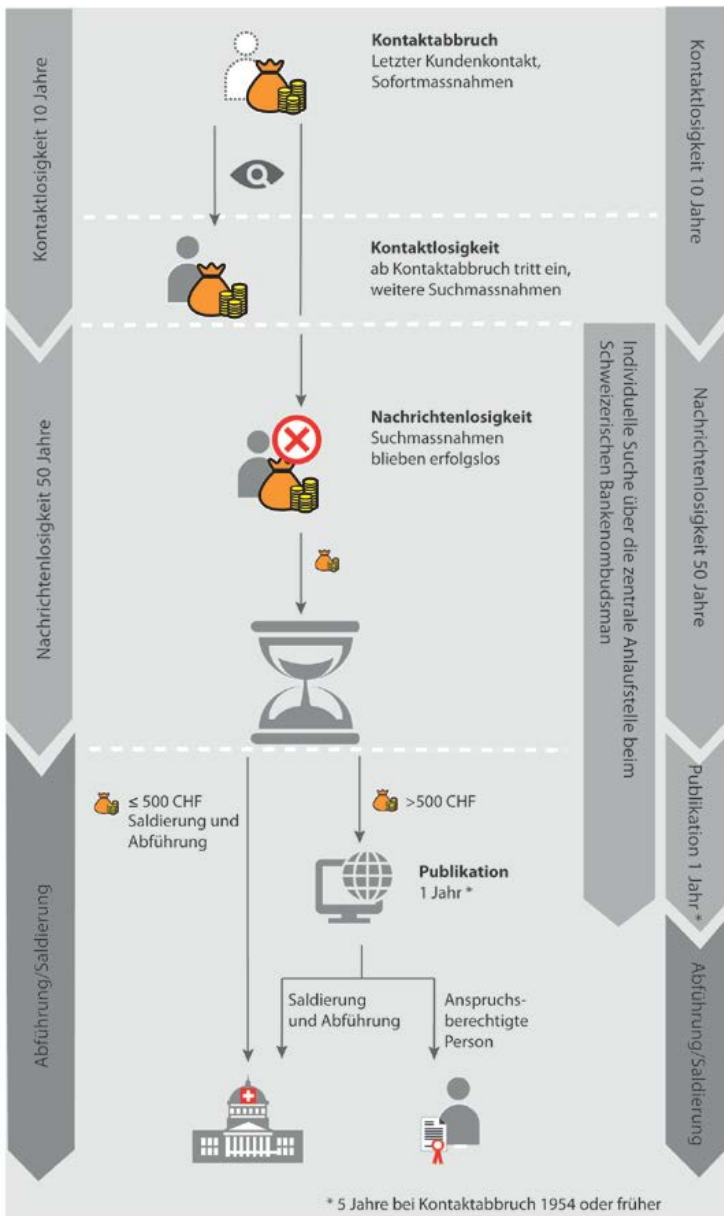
Kontaktlosigkeit 10 Jahre

Kontaktabbruch
Letzter Kundenkontakt, Sofortmassnahmen

Kontaktlosigkeit 10 Jahre

Kontaktlosigkeit
ab Kontaktabbruch tritt ein, weitere Suchmassnahmen

Nachrichtenlosigkeit 50 Jahre

Nachrichtenlosigkeit
Suchmassnahmen blieben erfolglos

Individuelle Suche über die zentrale Anlaufstelle beim Schweizerischen Bankenombudsman

Nachrichtenlosigkeit 50 Jahre

Abführung/Saldierung

≤ 500 CHF
Saldierung und Abführung

>500 CHF

Publikation
1 Jahr *

Publikation 1 Jahr *

Saldierung und Abführung

Anspruchsberechtigte Person

Abführung/Saldierung

* 5 Jahre bei Kontaktabbruch 1954 oder früher